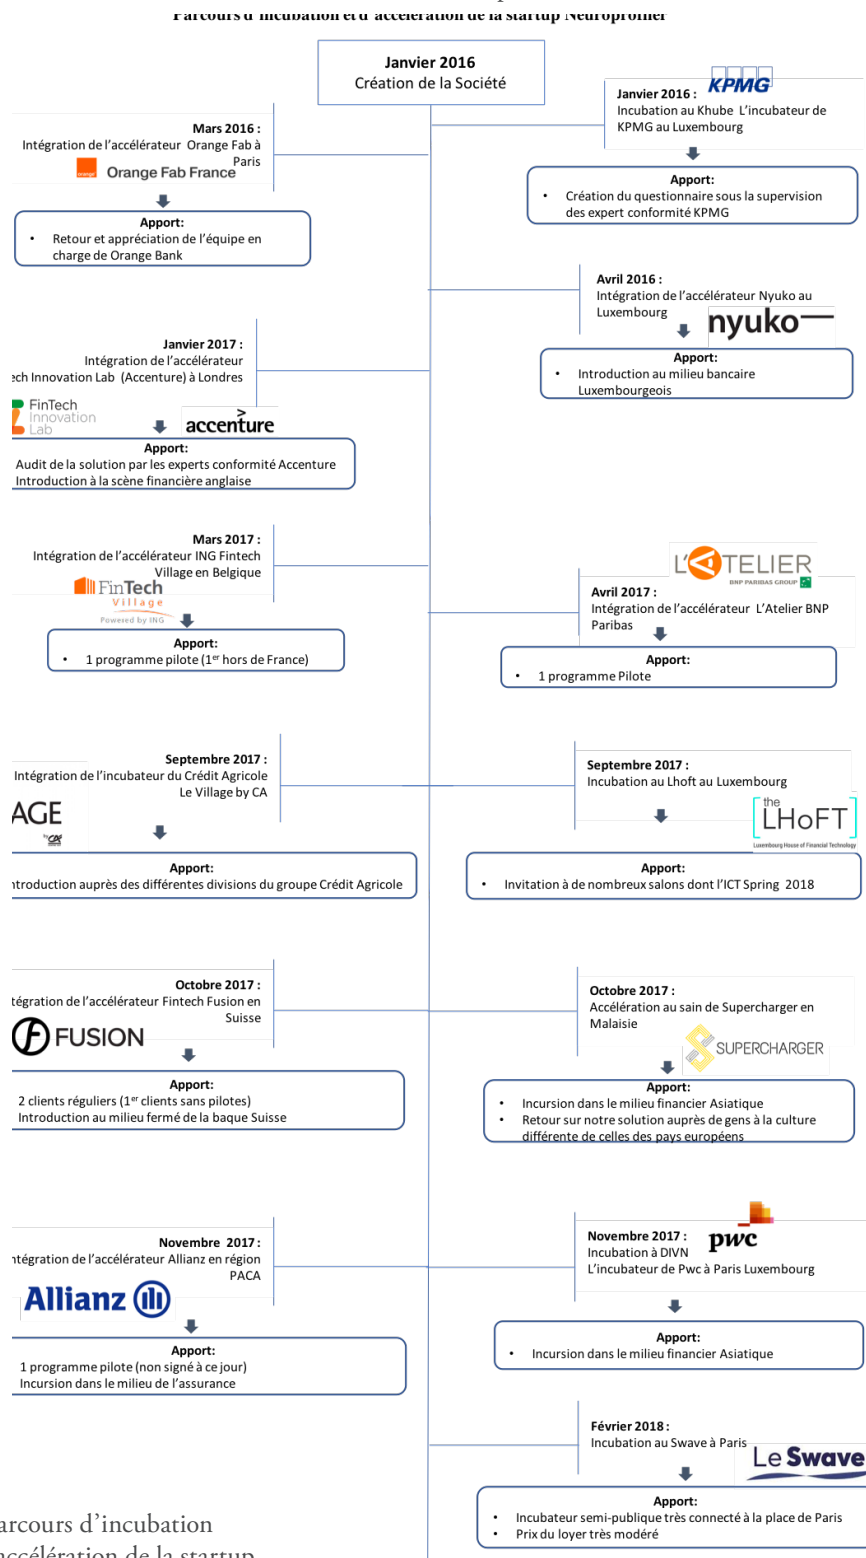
Parcours d'incubation et d'accélération de la startup Neuroprofiler

Janvier 2016
Création de la Société

Janvier 2016 : KPMG
Incubation au Khube L'incubateur de KPMG au Luxembourg

Apport:
• Création du questionnaire sous la supervision des expert conformité KPMG

Mars 2016 :
Intégration de l'accélérateur Orange Fab à Paris
orange Orange Fab France

Apport:
• Retour et appréciation de l'équipe en charge de Orange Bank

Avril 2016 :
Intégration de l'accélérateur Nyuko au Luxembourg
nyuko

Apport:
• Introduction au milieu bancaire Luxembourgeois

Janvier 2017 :
Intégration de l'accélérateur
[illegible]ech Innovation Lab (Accenture) à Londres
FinTech Innovation Lab
accenture

Apport:
Audit de la solution par les experts conformité Accenture
Introduction à la scène financière anglaise

Mars 2017 :
Intégration de l'accélérateur ING Fintech Village en Belgique
FinTech Village Powered by ING

Apport:
• 1 programme pilote (1$^{er}$ hors de France)

L'ATELIER BNP PARIBAS GROUP
Avril 2017 :
Intégration de l'accélérateur L'Atelier BNP Paribas

Apport:
• 1 programme Pilote

Septembre 2017 :
Intégration de l'incubateur du Crédit Agricole Le Village by CA
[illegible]AGE by CA

Apport:
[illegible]ntroduction auprès des différentes divisions du groupe Crédit Agricole

Septembre 2017 :
Incubation au Lhoft au Luxembourg
the LHoFT Luxembourg House of Financial Technology

Apport:
• Invitation à de nombreux salons dont l'ICT Spring 2018

Octobre 2017 :
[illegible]tégration de l'accélérateur Fintech Fusion en Suisse
FUSION

Apport:
2 clients réguliers (1$^{er}$ clients sans pilotes)
Introduction au milieu fermé de la baque Suisse

Octobre 2017 :
Accélération au sain de Supercharger en Malaisie
SUPERCHARGER

Apport:
• Incursion dans le milieu financier Asiatique
• Retour sur notre solution auprès de gens à la culture différente de celles des pays européens

Novembre 2017 :
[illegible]tégration de l'accélérateur Allianz en région PACA
Allianz

Apport:
1 programme pilote (non signé à ce jour)
Incursion dans le milieu de l'assurance

Novembre 2017 : pwc
Incubation à DIVN
L'incubateur de Pwc à Paris Luxembourg

Apport:
• Incursion dans le milieu financier Asiatique

Février 2018 :
Incubation au Swave à Paris
Le Swave

Apport:
• Incubateur semi-publique très connecté à la place de Paris
• Prix du loyer très modéré

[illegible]arcours d'incubation
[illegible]ccélération de la startup